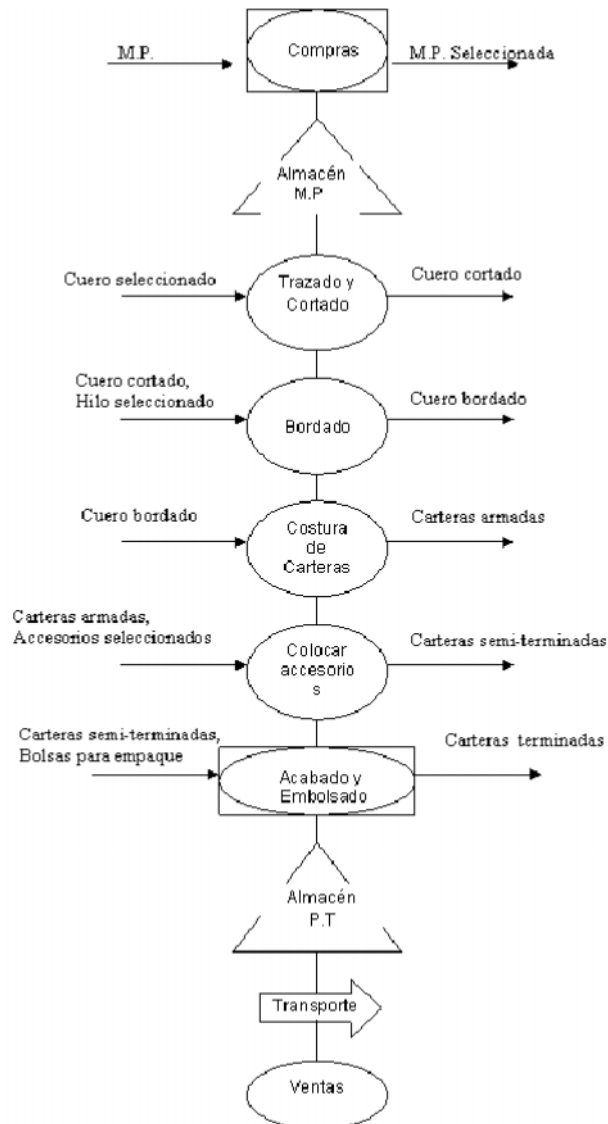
M.P.

Compras

M.P. Seleccionada

Almacén M.P

Cuero seleccionado

Trazado y Cortado

Cuero cortado

Cuero cortado, Hilo seleccionado

Bordado

Cuero bordado

Cuero bordado

Costura de Carteras

Carteras armadas

Carteras armadas, Accesorios seleccionados

Colocar accesorio s

Carteras semi-terminadas

Carteras semi-terminadas, Bolsas para empaque

Acabado y Embolsado

Carteras terminadas

Almacén P.T

Transporte

Ventas